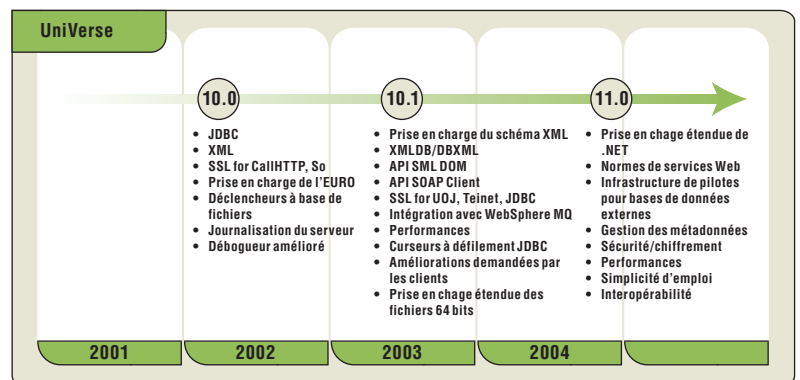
UniVerse

10.0

10.1

11.0

- JDBC
- XML
- SSL for CallHTTP, So
- Prise en charge de l'EURO
- Déclencheurs à base de fichiers
- Journalisation du serveur
- Débogueur amélioré

- Prise en charge du schéma XML
- XMLDB/DBXML
- API SML DOM
- API SOAP Client
- SSL for UOJ, Teinet, JDBC
- Intégration avec WebSphere MQ
- Performances
- Curseurs à défilement JDBC
- Améliorations demandées par les clients
- Prise en chage étendue des fichiers 64 bits

- Prise en chage étendue de .NET
- Normes de services Web
- Infrastructure de pilotes pour bases de données externes
- Gestion des métadonnées
- Sécurité/chiffrement
- Performances
- Simplicité d'emploi
- Interopérabilité

2001

2002

2003

2004